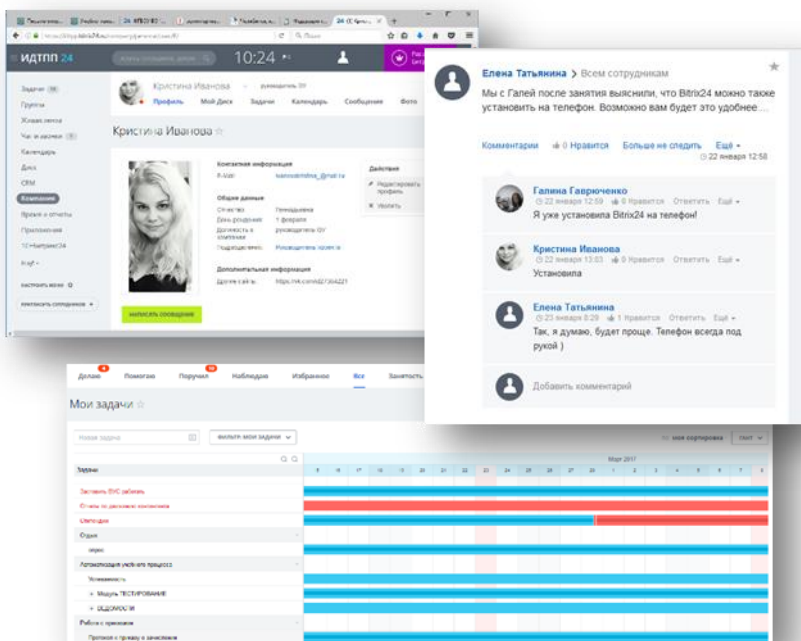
ИДТПП 24

10:24

Кристина Иванова

Профиль Мой Диск Задачи Календарь Сообщения Фото

Кристина Иванова ☆

Задачи
Группы
Живая лента
Чат и звонки
Календарь
Диск
CRM
Компания
Время и отчеты
Приложения
1С-Битрикс24

Контактная информация
Общие данные
Дополнительная информация

Действия
Редактировать профиль
Уволить

НАПИСАТЬ СООБЩЕНИЕ

Елена Татьянкина > Всем сотрудникам

Мы с Галей после занятия выяснили, что Bitrix24 можно также установить на телефон. Возможно вам будет это удобнее…

Комментарии 0 Нравится Больше не следить Ещё 22 января 12:58

Галина Гаврюченко
22 января 12:59 0 Нравится Ответить Ещё
Я уже установила Bitrix24 на телефон!

Кристина Иванова
22 января 13:03 0 Нравится Ответить Ещё
Установила

Елена Татьянкина
23 января 8:29 1 Нравится Ответить Ещё
Так, я думаю, будет проще. Телефон всегда под рукой )

Добавить комментарий

Делаю Помогаю Поручил Наблюдаю Избранное Все Занятость

Мои задачи ☆

Новая задача
ФИЛЬТР: МОИ ЗАДАЧИ

Задачи
Заставить ВУС работать
Отчеты по дипломам (монахова)
Олепоров
Отдел
Автоматизация учебного процесса
Успеваемость
Модуль ТЕСТИРОВАНИЕ
ВЕДОМОСТИ
Работа с приемом
Протокол о приему в зачислении

Март 2017